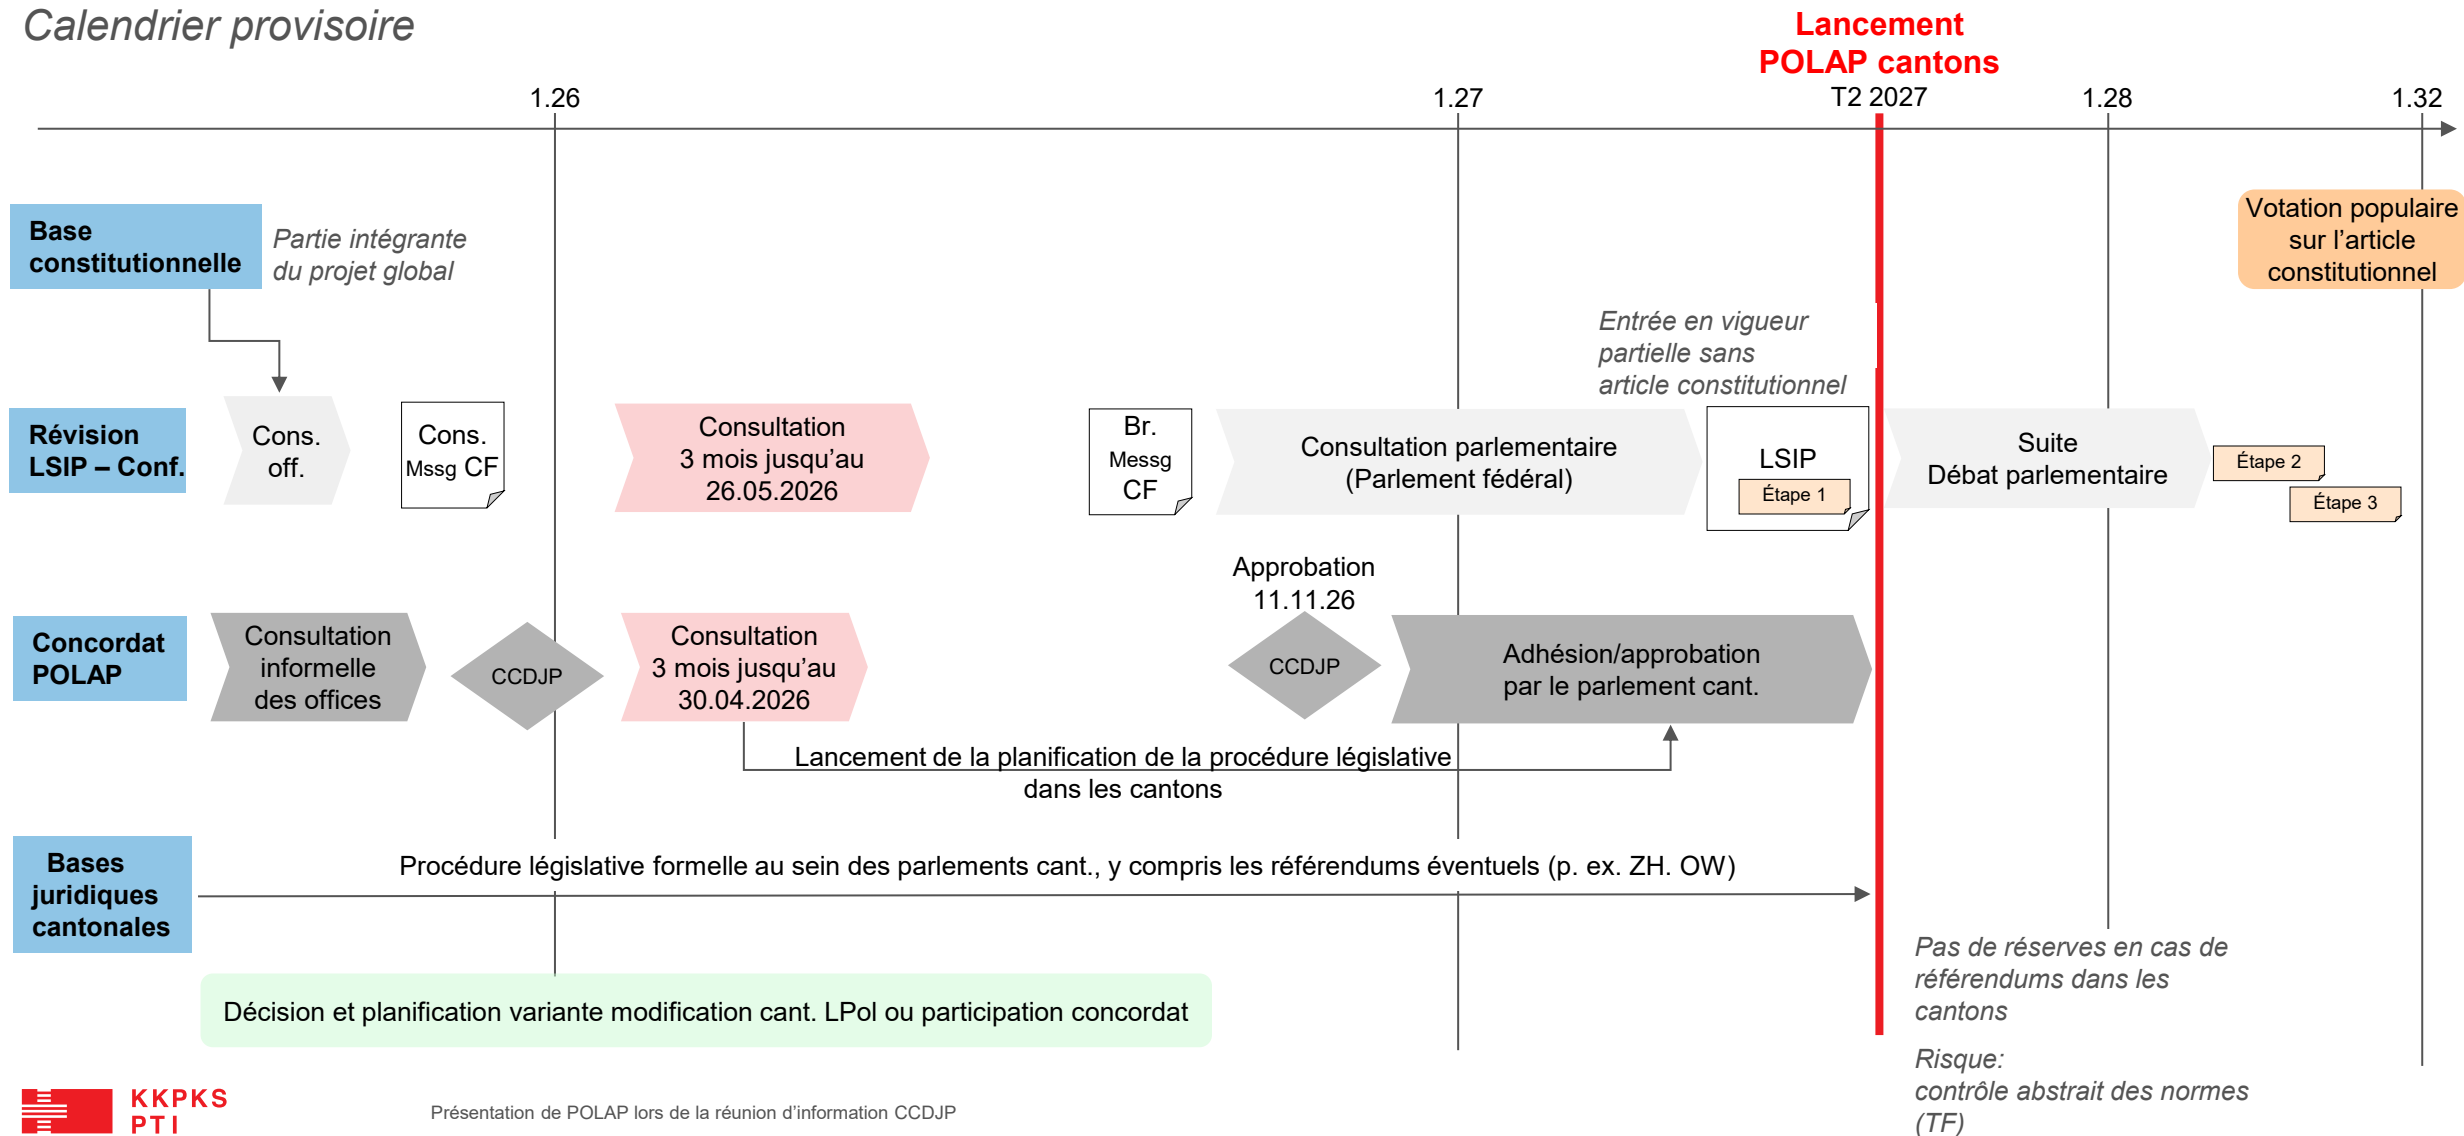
Calendrier provisoire

Lancement POLAP cantons

1.26

1.27

T2 2027

1.28

1.32

Base constitutionnelle

Partie intégrante du projet global

Votation populaire sur l'article constitutionnel

Entrée en vigueur partielle sans article constitutionnel

Révision LSIP – Conf.

Cons. off.

Cons. Mssg CF

Consultation 3 mois jusqu'au 26.05.2026

Br. Messg CF

Consultation parlementaire (Parlement fédéral)

LSIP

Étape 1

Suite Débat parlementaire

Étape 2

Étape 3

Approbation 11.11.26

Concordat POLAP

Consultation informelle des offices

CCDJP

Consultation 3 mois jusqu'au 30.04.2026

CCDJP

Adhésion/approbation par le parlement cant.

Lancement de la planification de la procédure législative dans les cantons

Bases juridiques cantonales

Procédure législative formelle au sein des parlements cant., y compris les référendums éventuels (p. ex. ZH. OW)

Décision et planification variante modification cant. LPol ou participation concordat

Pas de réserves en cas de référendums dans les cantons

Risque: contrôle abstrait des normes (TF)

KKPKS PTI

Présentation de POLAP lors de la réunion d'information CCDJP